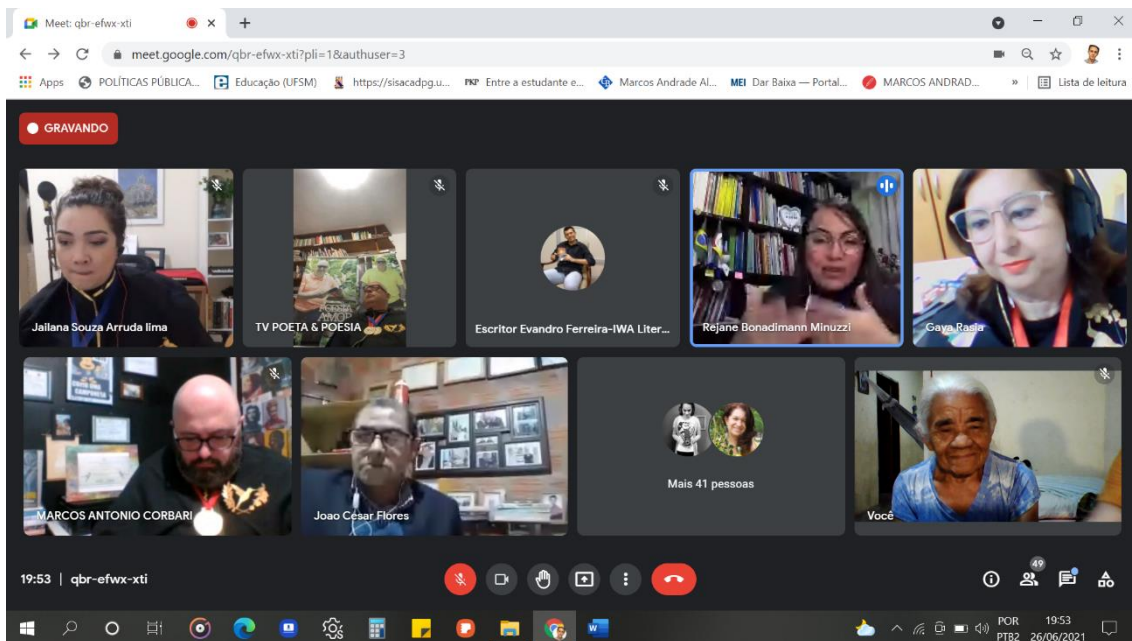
Meet: qbr-efwx-xti

meet.google.com/qbr-efwx-xti?pli=1&authuser=3

Apps POLÍTICAS PÚBLICA... Educação (UFSM) https://sisacadpg.u... Entre a estudante e... Marcos Andrade Al... MEI Dar Baixa — Portal... MARCOS ANDRAD... » Lista de leitura

GRAVANDO

Jailana Souza Arruda lima

TV POETA & POESIA

Escritor Evandro Ferreira-IWA Liter...

Rejane Bonadimann Minuzzi

Gaya Rasia

MARCOS ANTONIO CORBARI

Joao Cesar Flores

Mais 41 pessoas

Você

19:53 | qbr-efwx-xti

49

POR PTB2 19:53 26/06/2021